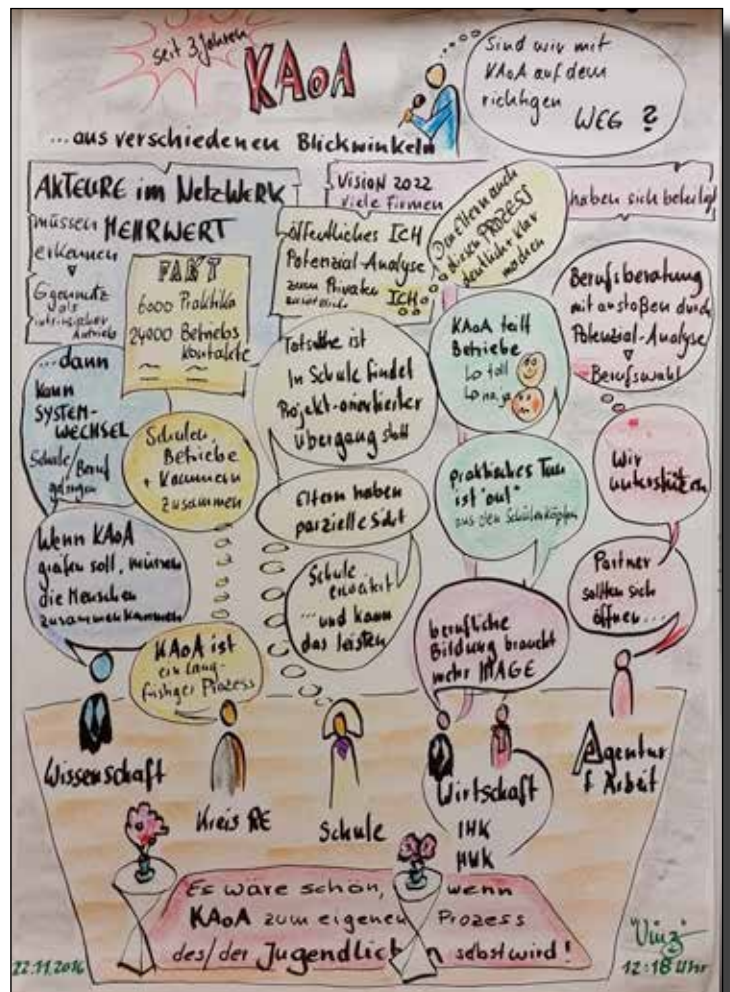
seit 3 Jahren

KAoA

Sind wir mit KAoA auf dem richtigen WEG ?

... aus verschiedenen Blickwinkeln

AKTEURE im NetzWERK

müssen MEHRWERT erkennen

Gegensatz als intrinsischer Antrieb

FAKT
6000 Praktika
24000 Betriebskontakte

VISION 2022
viele Firmen

haben sich beteiligt

öffentliches ICH
Potenzial-Analyse zum Privaten ICH

Die Eltern auch diesen PROZESS deutlicher klar machen

Berufsberatung mit anstoßen durch Potenzial-Analyse
Berufswahl

... dann kann SYSTEM-WECHSEL Schule / Beruf gelingen

Tatsache ist in Schule findet Projekt-orientierter Übergang statt

KAoA teilt Betriebe
Lo toll
Lo na ja

Schulen, Betriebe + Kammern zusammen

Wir unterstützen

Eltern haben partielle Sicht

Praktisches Tun ist 'out' aus den Schülerköpfen

Wenn KAoA greifen soll, müssen die Menschen zusammenkommen

Schule engagiert ... und kann das leisten

Partner sollten sich öffnen ...

KAoA ist ein langfristiger Prozess

berufliche Bildung braucht mehr IMAGE

Wissenschaft

Kreis RE

Schule

Wirtschaft
IHK
HWK

Agentur f. Arbeit

Es wäre schön, wenn KAoA zum eigenen Prozess des/der Jugendlichen selbst wird!

22.11.2016

Vinz
12:18 Uhr